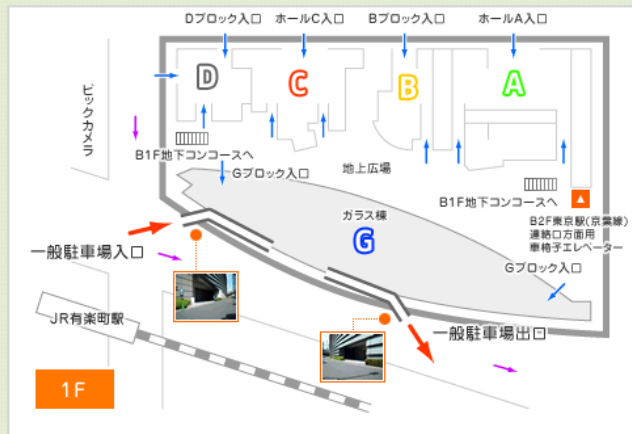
Dブロック入口
ホールC入口
Bブロック入口
ホールA入口
ビックカメラ
D
C
B
A
B1F地下コンコースへ
地上広場
Gブロック入口
B1F地下コンコースへ
ガラス棟
G
B2F東京駅(京葉線)連絡口方面用車椅子エレベーター
一般駐車場入口
Gブロック入口
JR有楽町駅
一般駐車場出口
1F